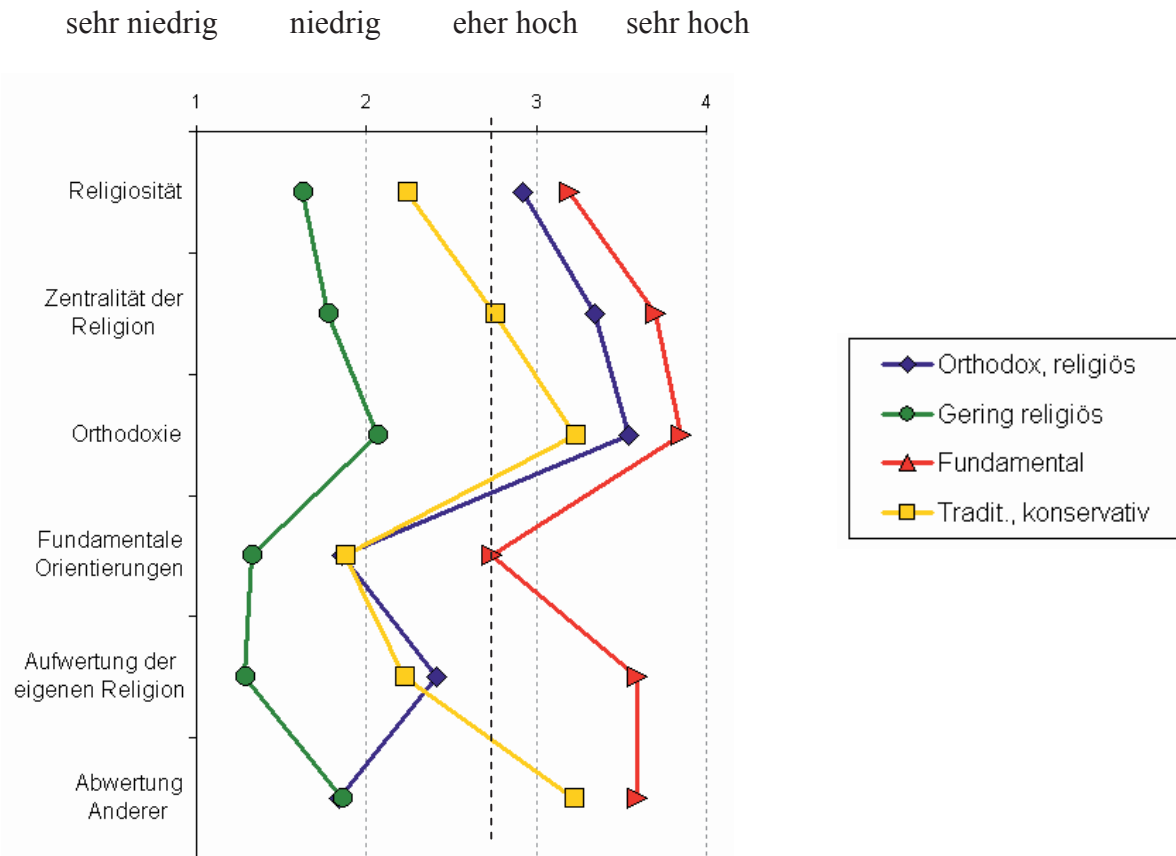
sehr niedrig niedrig eher hoch sehr hoch

1 2 3 4

Religiosität

Zentralität der Religion

Orthodoxie

Fundamentale Orientierungen

Aufwertung der eigenen Religion

Abwertung Anderer

Orthodox, religiös

Gering religiös

Fundamental

Tradit., konservativ